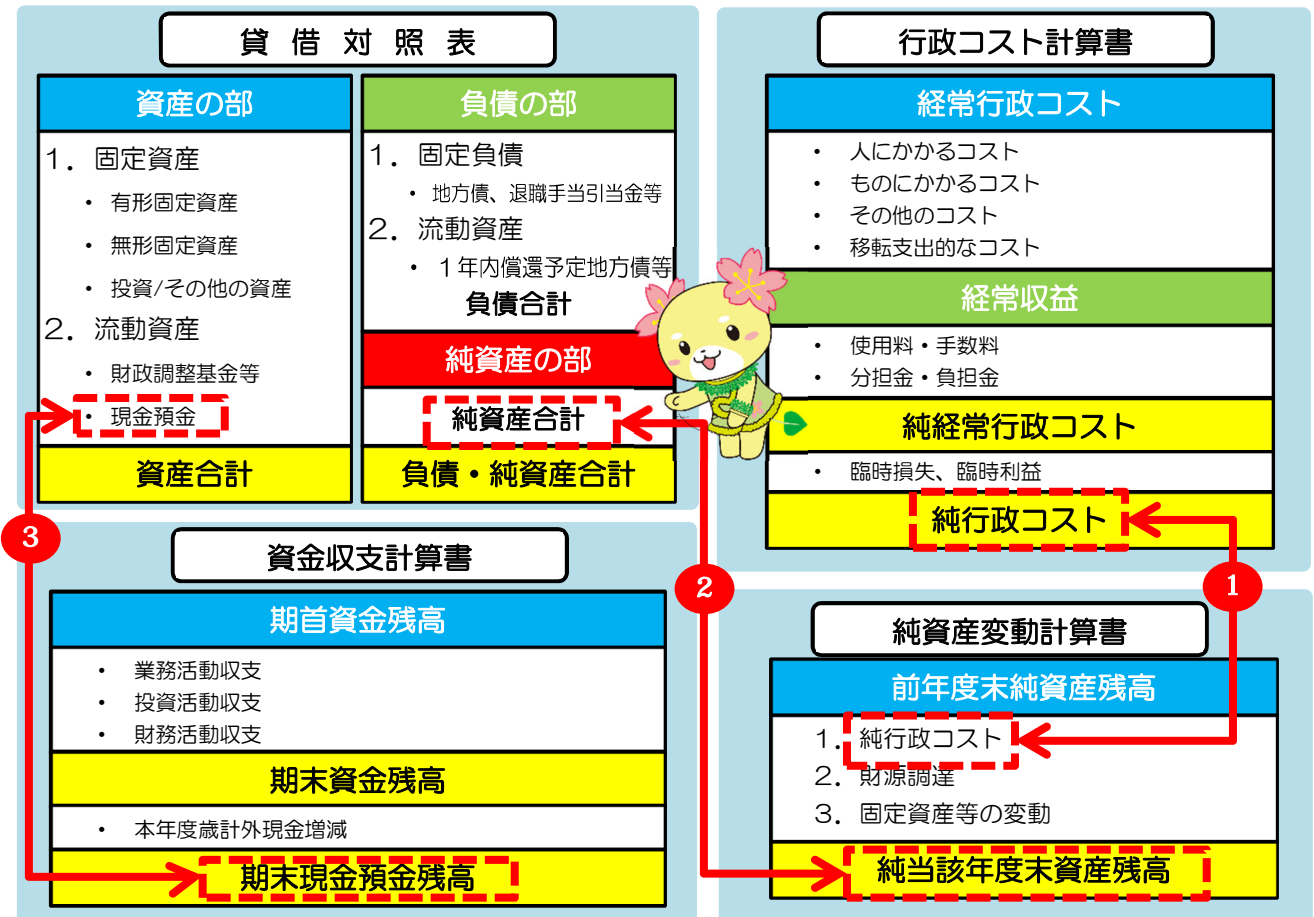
貸借対照表

資産の部
1．固定資産
・有形固定資産
・無形固定資産
・投資/その他の資産
2．流動資産
・財政調整基金等
・現金預金
資産合計

負債の部
1．固定負債
・地方債、退職手当引当金等
2．流動資産
・1年内償還予定地方債等
負債合計
純資産の部
純資産合計
負債・純資産合計

行政コスト計算書

経常行政コスト
・人にかかるコスト
・ものにかかるコスト
・その他のコスト
・移転支出的なコスト
経常収益
・使用料・手数料
・分担金・負担金
純経常行政コスト
・臨時損失、臨時利益
純行政コスト

3

資金収支計算書

期首資金残高
・業務活動収支
・投資活動収支
・財務活動収支
期末資金残高
・本年度歳計外現金増減
期末現金預金残高

2

1

純資産変動計算書

前年度末純資産残高
1．純行政コスト
2．財源調達
3．固定資産等の変動
純当該年度末資産残高